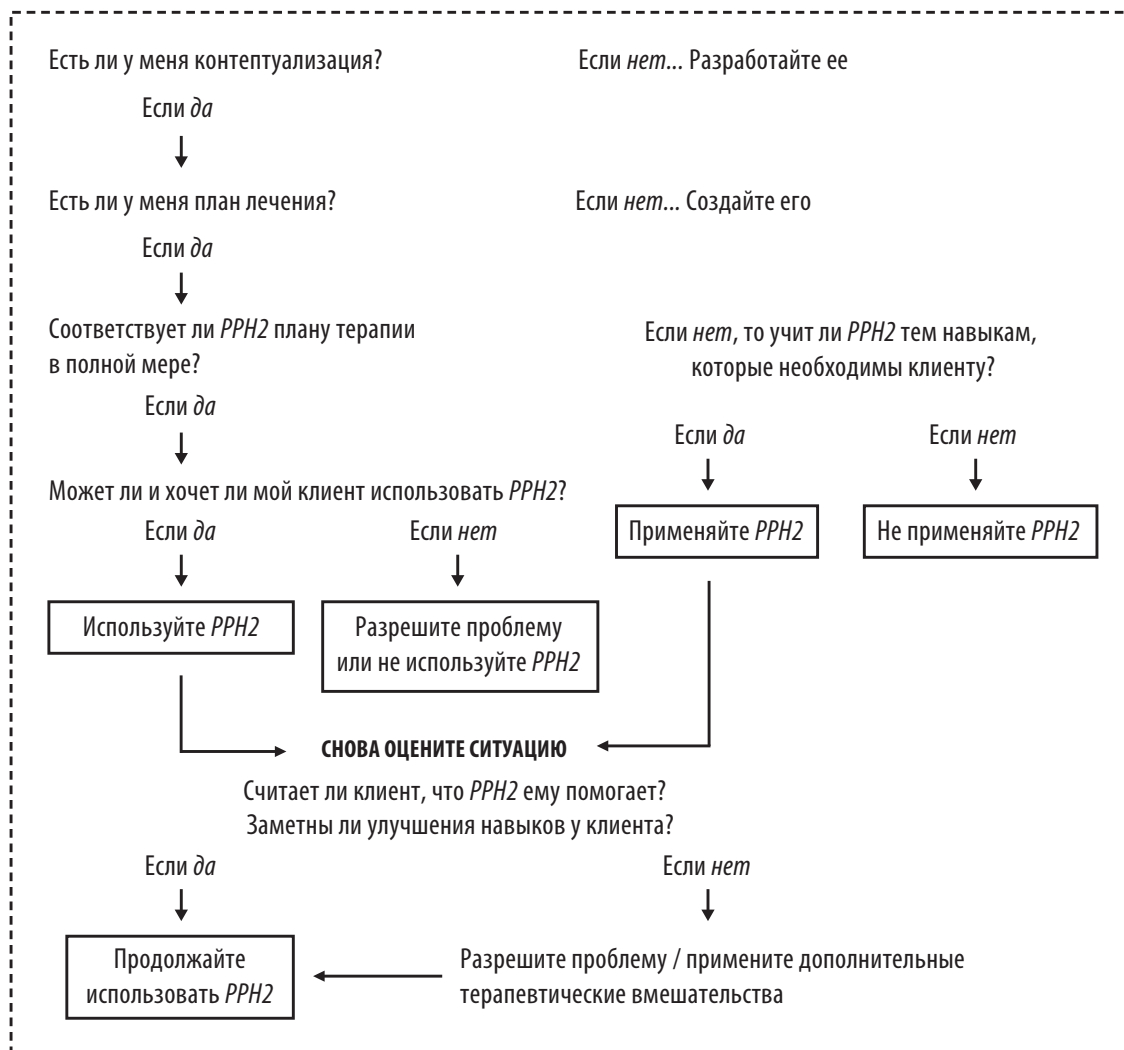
Есть ли у меня контептуализация?

Если нет... Разработайте ее

Если да

Есть ли у меня план лечения?

Если нет... Создайте его

Если да

Соответствует ли РРН2 плану терапии в полной мере?

Если нет, то учит ли РРН2 тем навыкам, которые необходимы клиенту?

Если да

Если да

Если нет

Может ли и хочет ли мой клиент использовать РРН2?

Применяйте РРН2

Не применяйте РРН2

Если да

Если нет

Используйте РРН2

Разрешите проблему или не используйте РРН2

СНОВА ОЦЕНИТЕ СИТУАЦИЮ

Считает ли клиент, что РРН2 ему помогает? Заметны ли улучшения навыков у клиента?

Если да

Если нет

Продолжайте использовать РРН2

Разрешите проблему / примените дополнительные терапевтические вмешательства